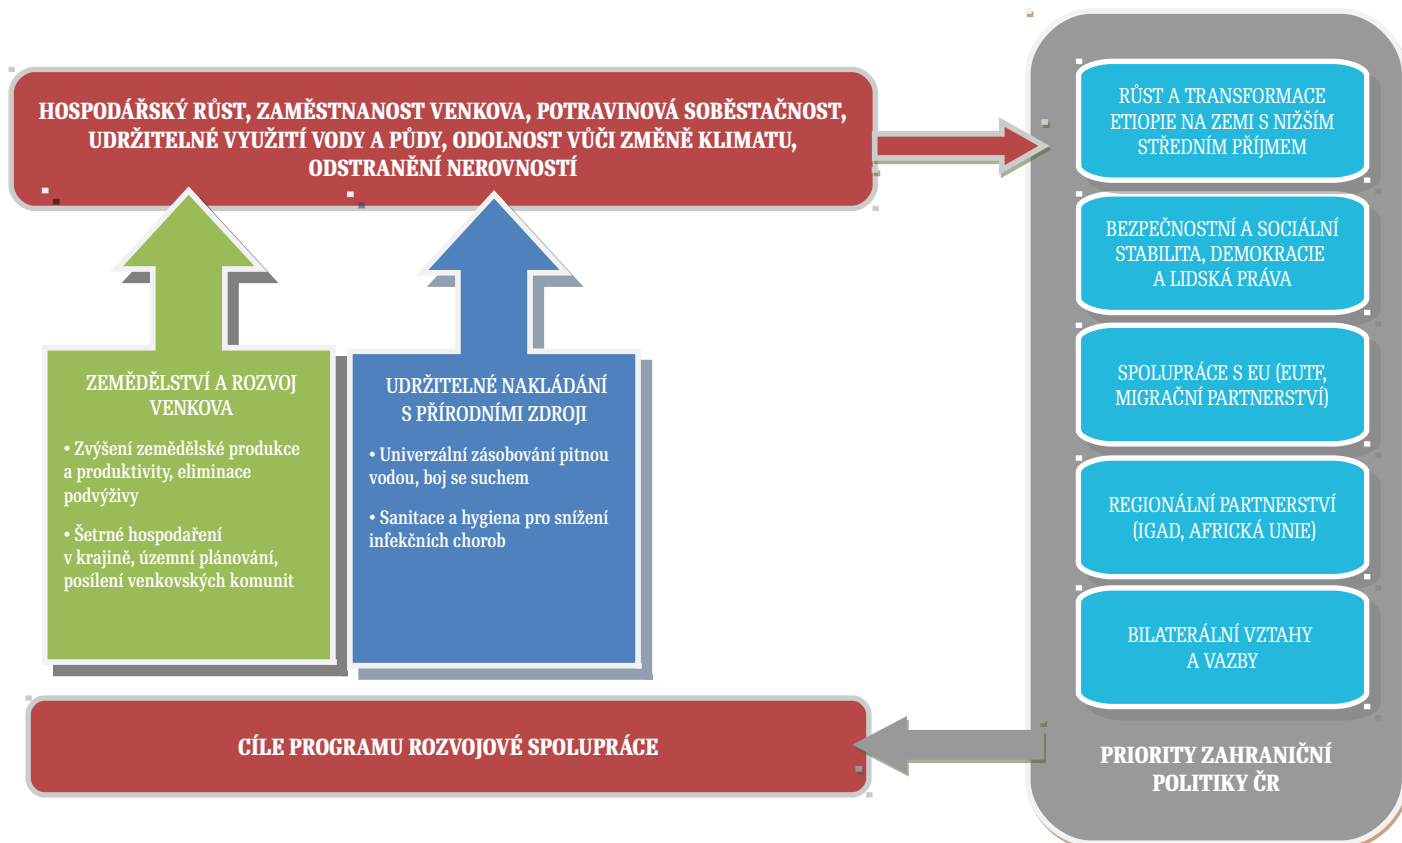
HOSPODÁŘSKÝ RŮST, ZAMĚSTNANOST VENKOVA, POTRAVINOVÁ SOBĚSTAČNOST, UDRŽITELNÉ VYUŽITÍ VODY A PŮDY, ODOLNOST VŮČI ZMĚNĚ KLIMATU, ODSTRANĚNÍ NEROVNOSTÍ

ZEMĚDĚLSTVÍ A ROZVOJ VENKOVA

• Zvýšení zemědělské produkce a produktivity, eliminace podvýživy

• Šetrné hospodaření v krajině, územní plánování, posílení venkovských komunit

UDRŽITELNÉ NAKLÁDÁNÍ S PŘÍRODNÍMI ZDROJI

• Univerzální zásobování pitnou vodou, boj se suchem

• Sanitace a hygiena pro snížení infekčních chorob

CÍLE PROGRAMU ROZVOJOVÉ SPOLUPRÁCE

RŮST A TRANSFORMACE ETIOPIE NA ZEMI S NIŽŠÍM STŘEDNÍM PŘÍJMEM

BEZPEČNOSTNÍ A SOCIÁLNÍ STABILITA, DEMOKRACIE A LIDSKÁ PRÁVA

SPOLUPRÁCE S EU (EUTF, MIGRAČNÍ PARTNERSTVÍ)

REGIONÁLNÍ PARTNERSTVÍ (IGAD, AFRICKÁ UNIE)

BILATERÁLNÍ VZTAHY A VAZBY

PRIORITY ZAHRANIČNÍ POLITIKY ČR